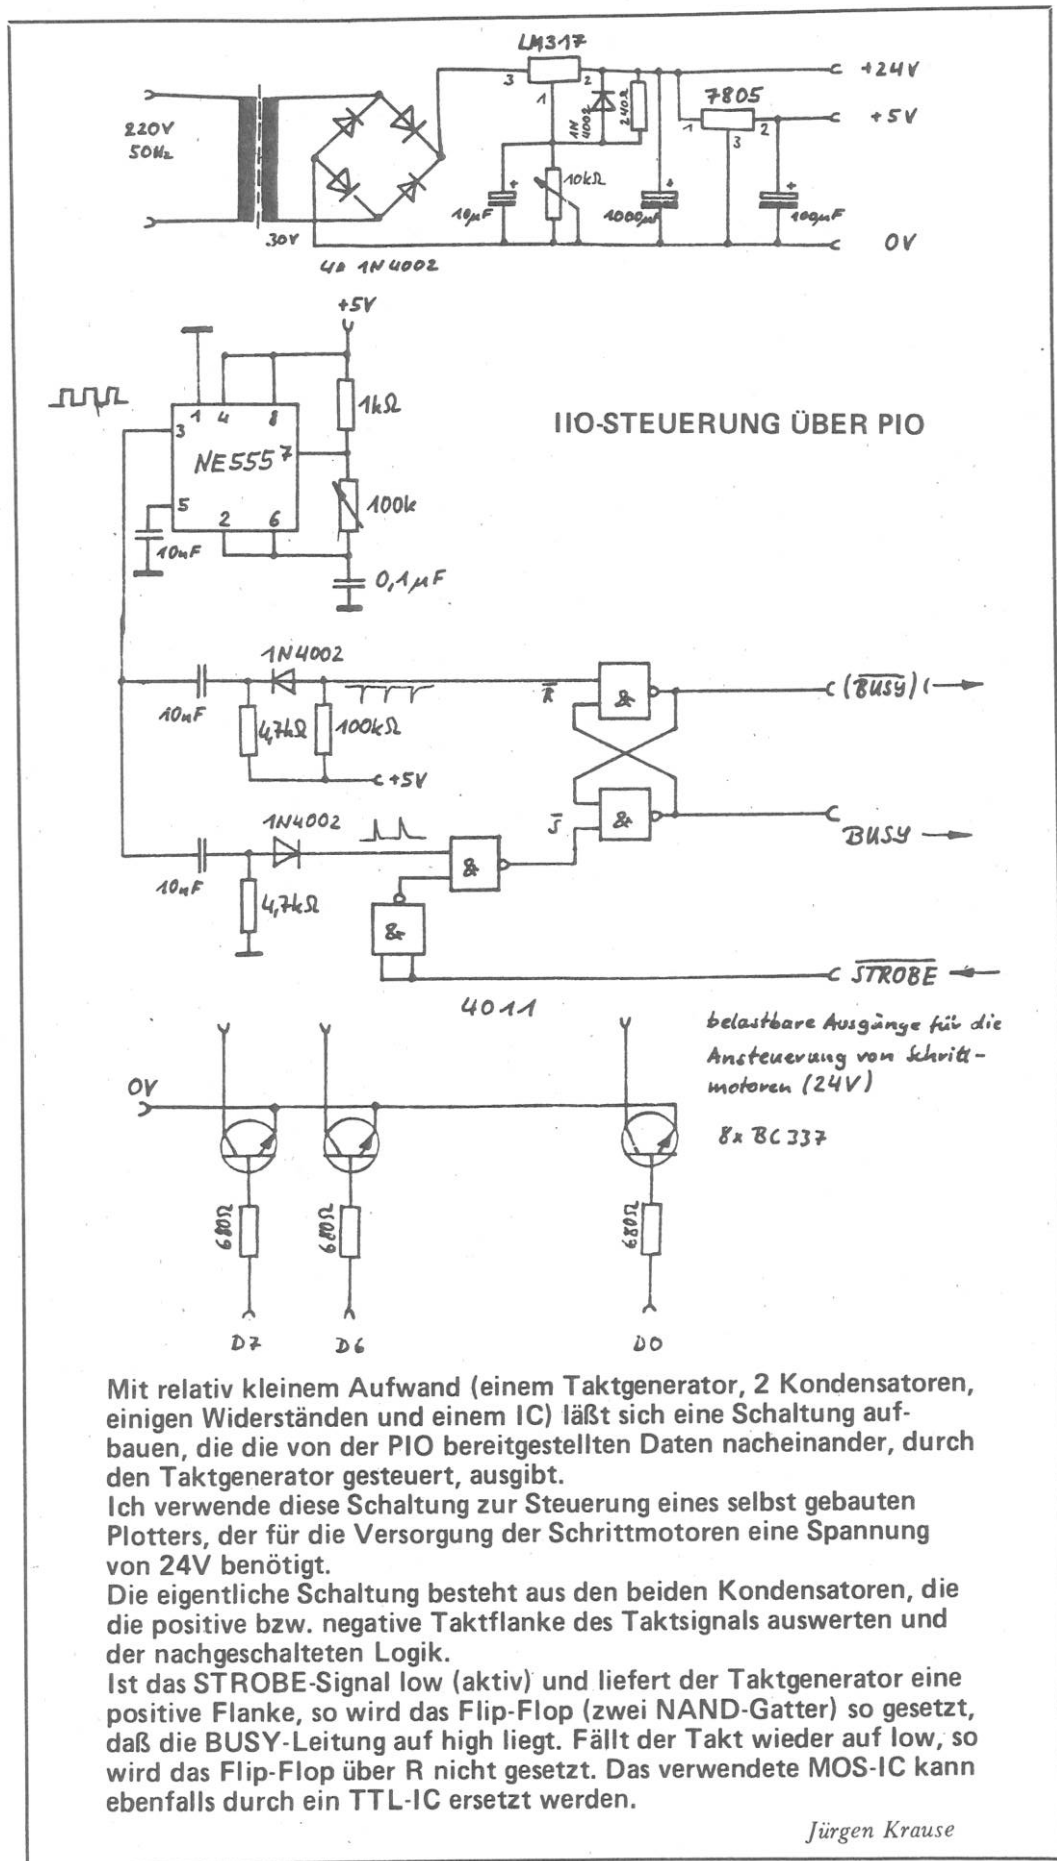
LM317

3 1 2

+24V

7805

+5V

220V 50Hz

1N 4002

240Ω

1 3 2

10kΩ

10µF

1000µF

100µF

30V

0V

4x 1N4002

+5V

IIO-STEUERUNG ÜBER PIO

1 4 8

3

NE555 7

5

2 6

1kΩ

100k

10nF

0,1µF

1N4002

10nF

4,7kΩ

100kΩ

+5V

$\overline{R}$

&

($\overline{BUSY}$)

1N4002

$\overline{S}$

&

BUSY

10nF

4,7kΩ

&

&

$\overline{STROBE}$

4011

belastbare Ausgänge für die Ansteuerung von Schrittmotoren (24V)

0V

8x BC337

680Ω

680Ω

680Ω

D7

D6

D0

Mit relativ kleinem Aufwand (einem Taktgenerator, 2 Kondensatoren, einigen Widerständen und einem IC) läßt sich eine Schaltung aufbauen, die die von der PIO bereitgestellten Daten nacheinander, durch den Taktgenerator gesteuert, ausgibt.
Ich verwende diese Schaltung zur Steuerung eines selbst gebauten Plotters, der für die Versorgung der Schrittmotoren eine Spannung von 24V benötigt.
Die eigentliche Schaltung besteht aus den beiden Kondensatoren, die die positive bzw. negative Taktflanke des Taktsignals auswerten und der nachgeschalteten Logik.
Ist das STROBE-Signal low (aktiv) und liefert der Taktgenerator eine positive Flanke, so wird das Flip-Flop (zwei NAND-Gatter) so gesetzt, daß die BUSY-Leitung auf high liegt. Fällt der Takt wieder auf low, so wird das Flip-Flop über R nicht gesetzt. Das verwendete MOS-IC kann ebenfalls durch ein TTL-IC ersetzt werden.

Jürgen Krause